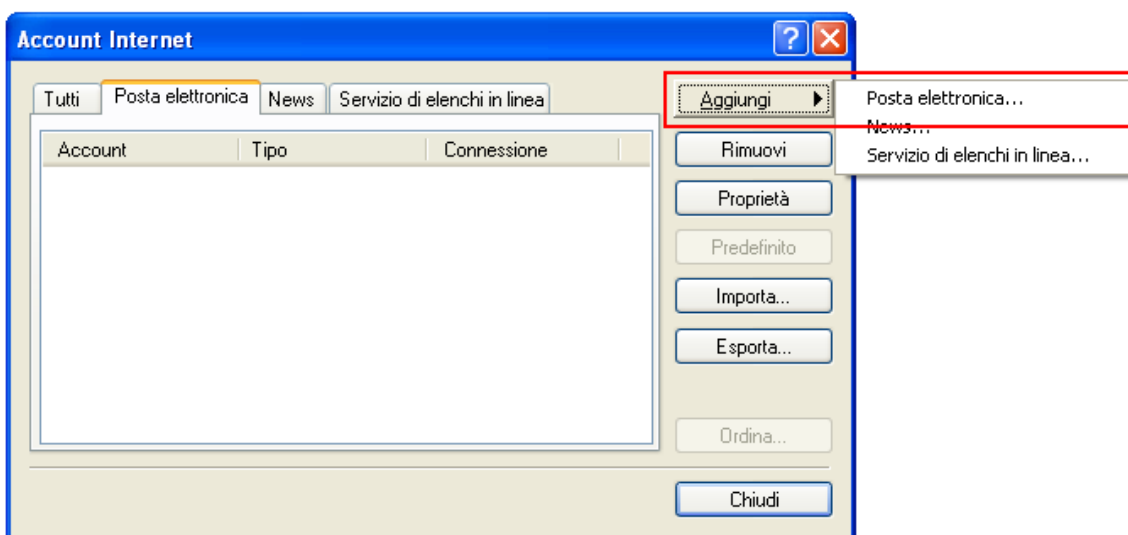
Account Internet

Tutti | Posta elettronica | News | Servizio di elenchi in linea

| Account | Tipo | Connessione |
|---|---|---|

Aggiungi
Posta elettronica...
News...
Servizio di elenchi in linea...

Rimuovi

Proprietà

Predefinito

Importa...

Esporta...

Ordina...

Chiudi